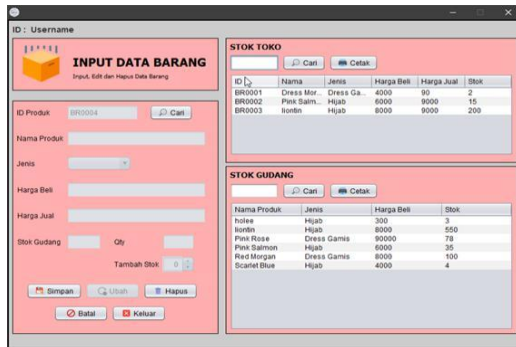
ID : Username

INPUT DATA BARANG
Input, Edit dan Hapus Data Barang

ID Produk BR0004 Cari
Nama Produk
Jenis
Harga Beli
Harga Jual
Stok Gudang Qty
Tambah Stok 0

Simpan Ubah Hapus
Batal Keluar

STOK TOKO
Cari Cetak

| ID | Nama | Jenis | Harga Beli | Harga Jual | Stok |
|---|---|---|---|---|---|
| BR0001 | Dress Mor... | Dress Ga... | 4000 | 90 | 2 |
| BR0002 | Pink Salm... | Hijab | 6000 | 9000 | 15 |
| BR0003 | liontin | Hijab | 8000 | 9000 | 200 |

STOK GUDANG
Cari Cetak

| Nama Produk | Jenis | Harga Beli | Stok |
|---|---|---|---|
| holee | Hijab | 300 | 3 |
| liontin | Hijab | 8000 | 550 |
| Pink Rose | Dress Gamis | 90000 | 78 |
| Pink Salmon | Hijab | 6000 | 35 |
| Red Morgan | Dress Gamis | 8000 | 100 |
| Scarlet Blue | Hijab | 4000 | 4 |